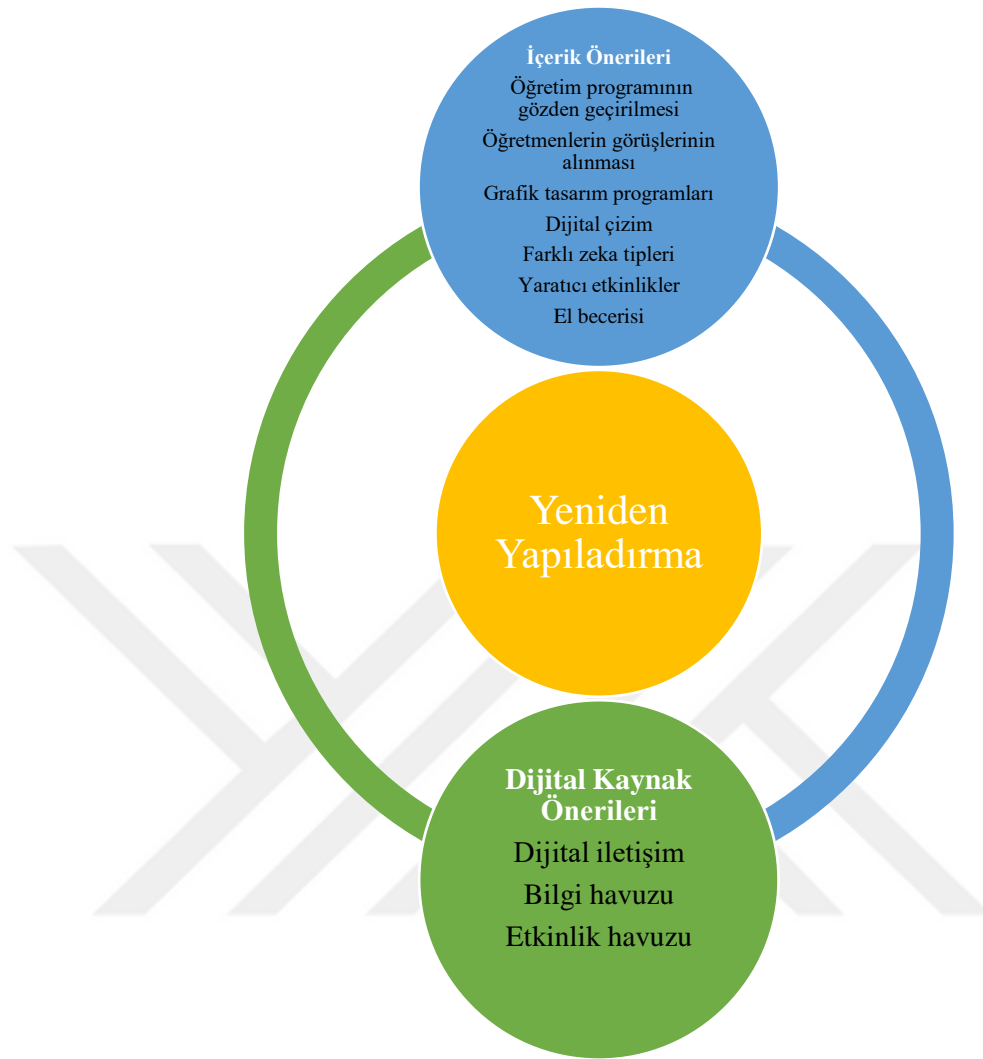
İçerik Önerileri
Öğretim programının gözden geçirilmesi
Öğretmenlerin görüşlerinin alınması
Grafik tasarım programları
Dijital çizim
Farklı zeka tipleri
Yaratıcı etkinlikler
El becerisi

Yeniden Yapıladırma

Dijital Kaynak Önerileri
Dijital iletişim
Bilgi havuzu
Etkinlik havuzu